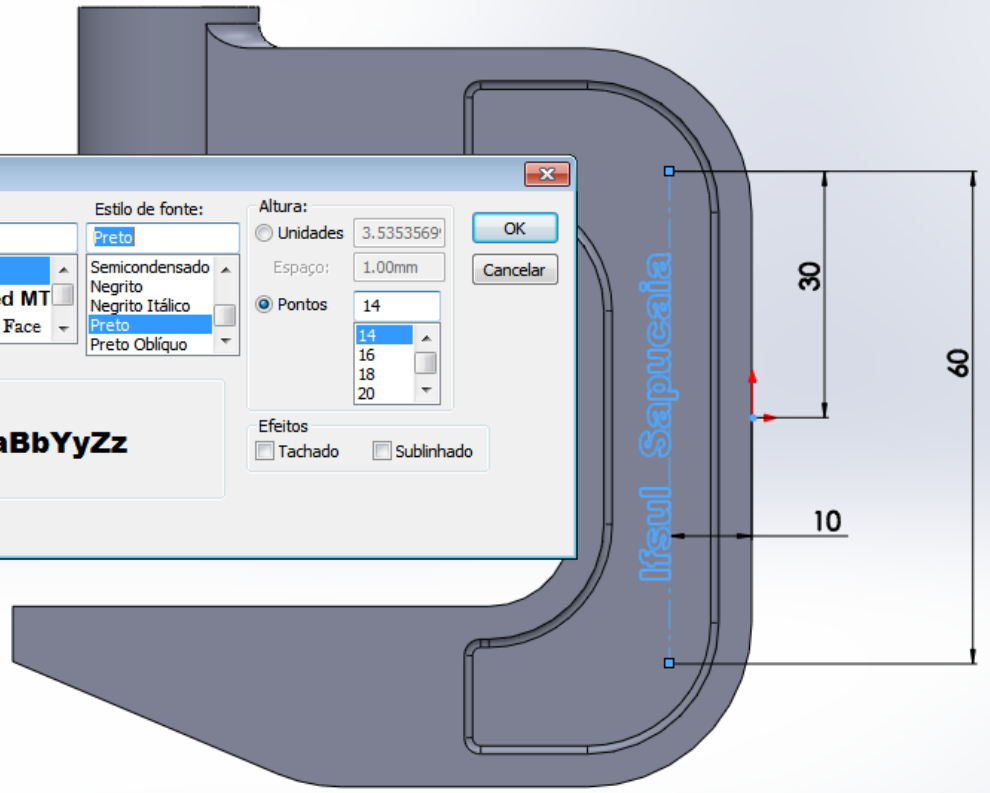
Estilo de fonte:
Preto
Semicondensado
Negrito
Negrito Itálico
Preto
Preto Oblíquo
ed MT
Face
aBbYyZz
Altura:
Unidades 3.5353569
Espaço: 1.00mm
Pontos 14
14
16
18
20
Efeitos
Tachado
Sublinhado
OK
Cancelar
Ksul Sapucaia
30
60
10